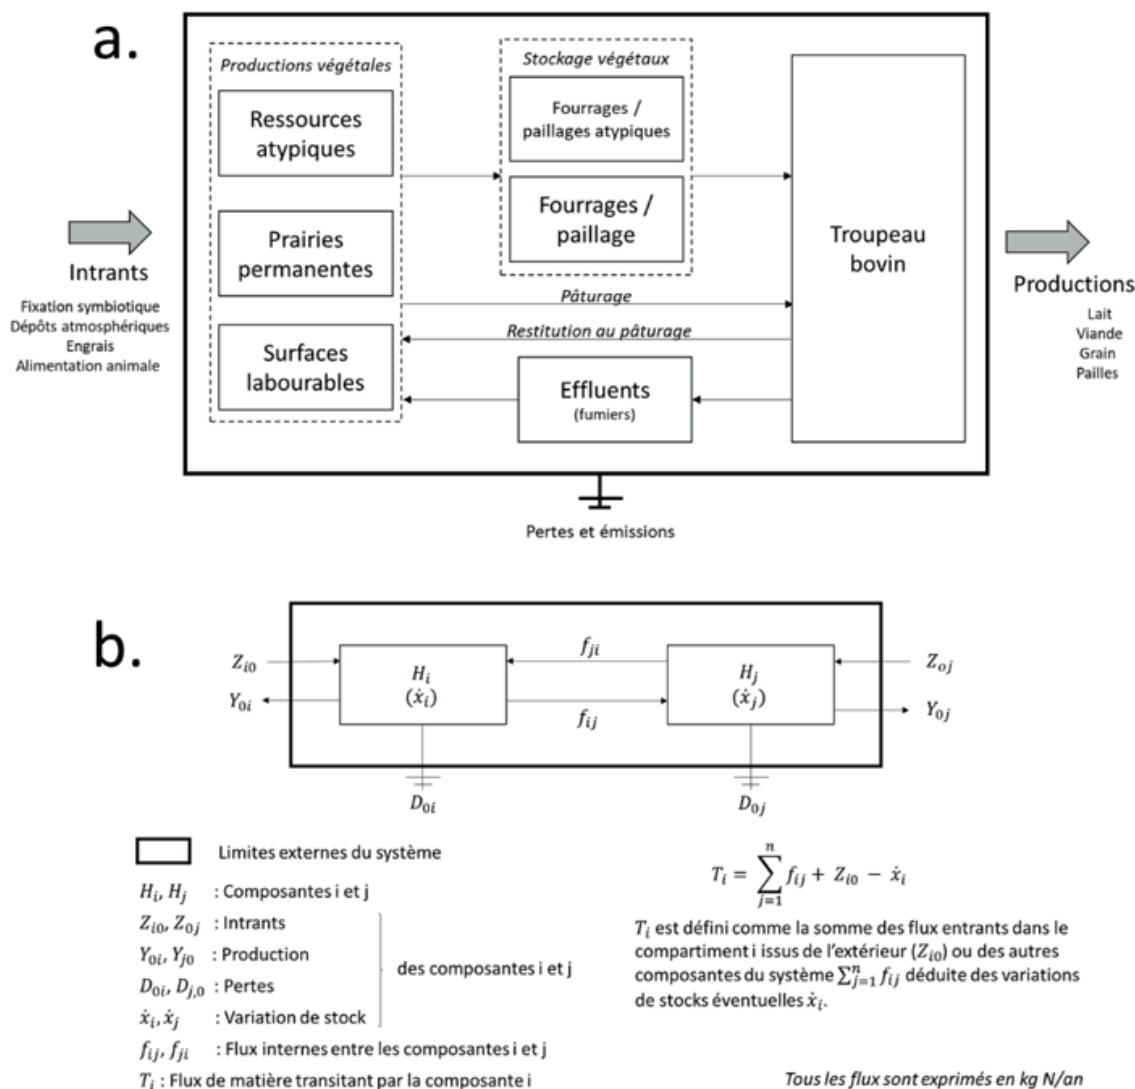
a.

Intrants

Fixation symbiotique
Dépôts atmosphériques
Engrais
Alimentation animale

Productions végétales

Ressources atypiques

Prairies permanentes

Surfaces labourables

Stockage végétaux

Fourrages / paillages atypiques

Fourrages / paillage

Pâturage

Restitution au pâturage

Effluents (fumiers)

Troupeau bovin

Productions

Lait
Viande
Grain
Pailles

Pertes et émissions

b.

$Z_{i0}$

$Y_{0i}$

$H_i$
$(\dot{x}_i)$

$f_{ji}$

$f_{ij}$

$H_j$
$(\dot{x}_j)$

$Z_{oj}$

$Y_{0j}$

$D_{0i}$

$D_{0j}$

Limites externes du système

$H_i, H_j$ : Composantes i et j

$Z_{i0}, Z_{0j}$ : Intrants

$Y_{0i}, Y_{j0}$ : Production

$D_{0i}, D_{j,0}$ : Pertes

$\dot{x}_i, \dot{x}_j$ : Variation de stock

des composantes i et j

$f_{ij}, f_{ji}$ : Flux internes entre les composantes i et j

$T_i$ : Flux de matière transitant par la composante i

$T_i = \sum_{j=1}^{n} f_{ij} + Z_{i0} - \dot{x}_i$

$T_i$ est défini comme la somme des flux entrants dans le compartiment i issus de l'extérieur ($Z_{i0}$) ou des autres composantes du système $\sum_{j=1}^{n} f_{ij}$ déduite des variations de stocks éventuelles $\dot{x}_i$.

Tous les flux sont exprimés en kg N/an